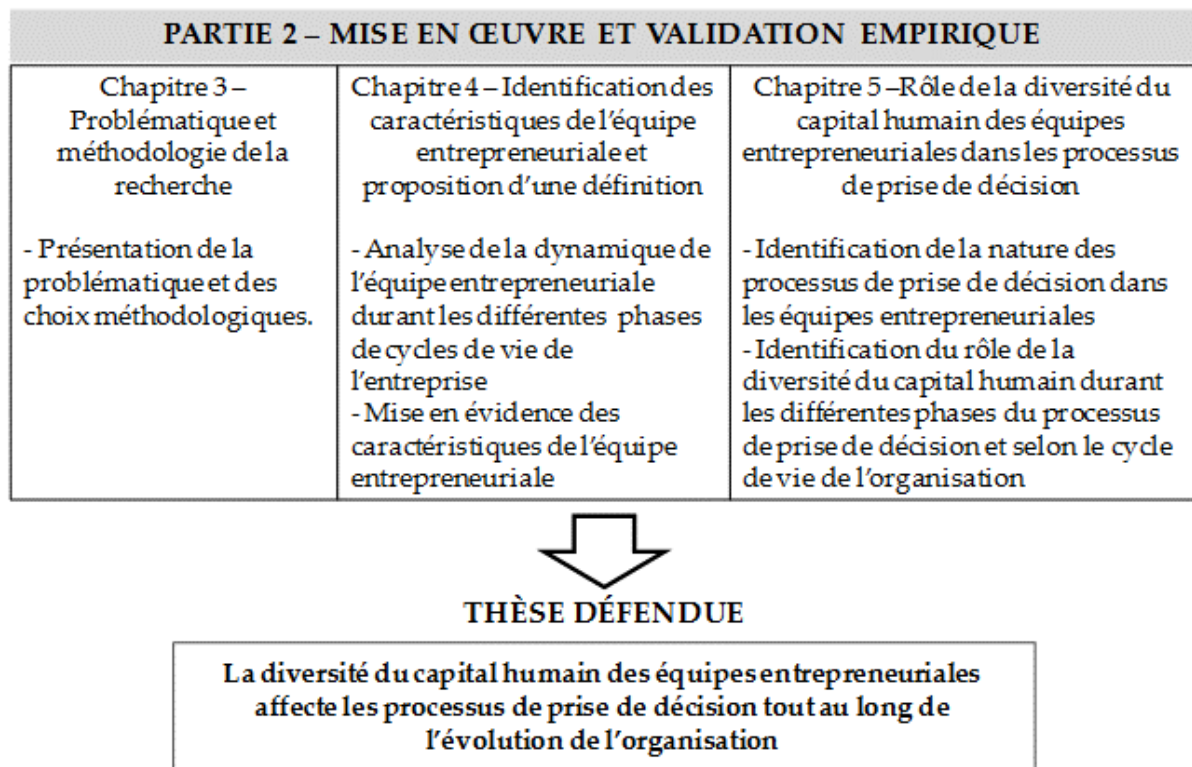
PARTIE 2 – MISE EN ŒUVRE ET VALIDATION EMPIRIQUE

| Chapitre 3 – Problématique et méthodologie de la recherche | Chapitre 4 – Identification des caractéristiques de l'équipe entrepreneuriale et proposition d'une définition | Chapitre 5 –Rôle de la diversité du capital humain des équipes entrepreneuriales dans les processus de prise de décision |
|---|---|---|
| - Présentation de la problématique et des choix méthodologiques. | - Analyse de la dynamique de l'équipe entrepreneuriale durant les différentes phases de cycles de vie de l'entreprise<br>- Mise en évidence des caractéristiques de l'équipe entrepreneuriale | - Identification de la nature des processus de prise de décision dans les équipes entrepreneuriales<br>- Identification du rôle de la diversité du capital humain durant les différentes phases du processus de prise de décision et selon le cycle de vie de l'organisation |

THÈSE DÉFENDUE

La diversité du capital humain des équipes entrepreneuriales affecte les processus de prise de décision tout au long de l'évolution de l'organisation